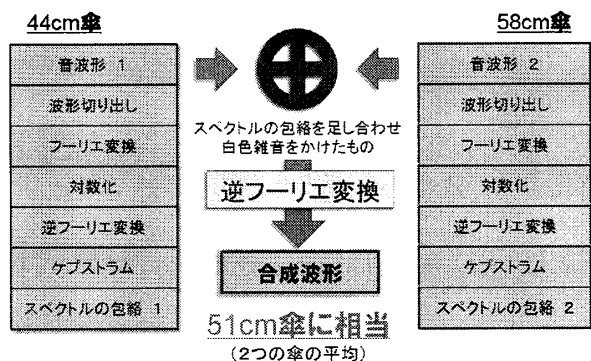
44cm傘

音波形 1
波形切り出し
フーリエ変換
対数化
逆フーリエ変換
ケプストラム
スペクトルの包絡 1

スペクトルの包絡を足し合わせ白色雑音をかけたもの

逆フーリエ変換

合成波形

51cm傘に相当
（2つの傘の平均）

58cm傘

音波形 2
波形切り出し
フーリエ変換
対数化
逆フーリエ変換
ケプストラム
スペクトルの包絡 2